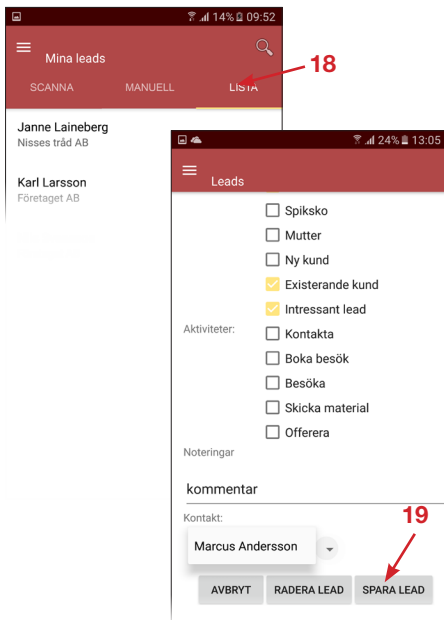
14% 09:52

Mina leads

SCANNA MANUELL LISTA

18

Janne Laineberg
Nisses tråd AB

Karl Larsson
Företaget AB

24% 13:05

Leads

Spikskо
Mutter
Ny kund
Existerande kund
Intressant lead
Aktiviteter:
Kontakta
Boka besök
Besöka
Skicka material
Offerera

Noteringar

kommentar

Kontakt:

19

Marcus Andersson

AVBRYT RADERA LEAD SPARA LEAD